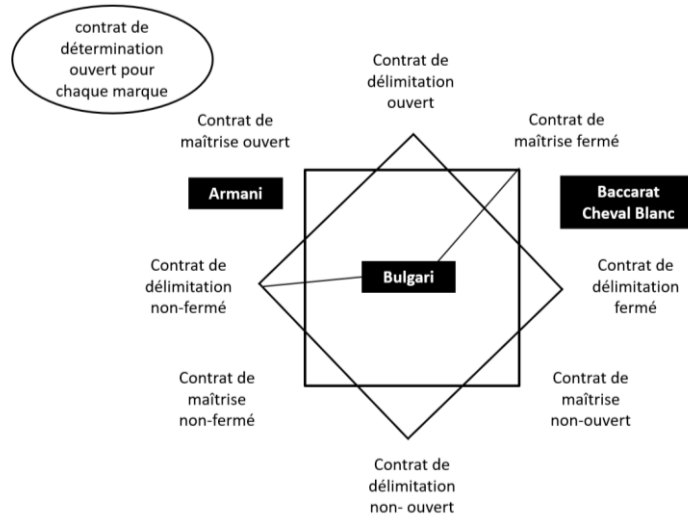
contrat de détermination ouvert pour chaque marque

Contrat de délimitation ouvert

Contrat de maîtrise ouvert

Contrat de maîtrise fermé

Armani

Baccarat Cheval Blanc

Contrat de délimitation non-fermé

Bulgari

Contrat de délimitation fermé

Contrat de maîtrise non-fermé

Contrat de maîtrise non-ouvert

Contrat de délimitation non- ouvert